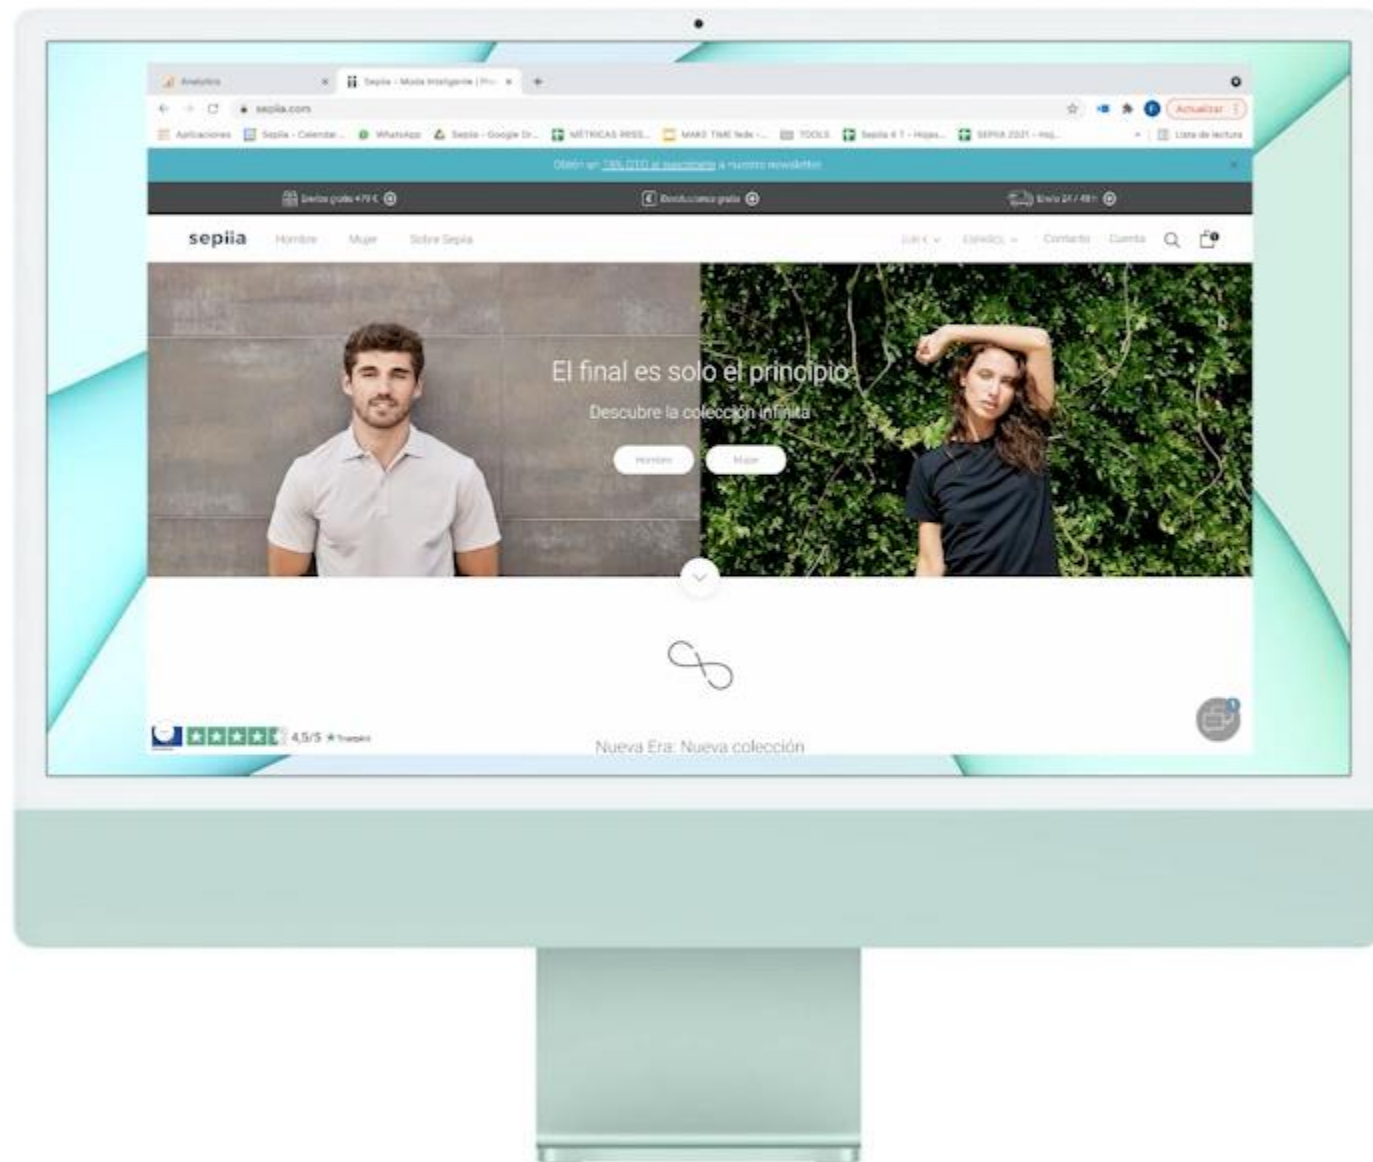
Analytics
Sepiia - Moda Inteligente | Pr...
sepiia.com
Actualizar
Aplicaciones
Sepiia - Calendar...
WhatsApp
Sepiia - Google Dr...
MÉTRICAS RRSS...
MAKE TIME fede -...
TOOLS
Sepiia 4 T - Hojas...
SEPIIA 2021 - Hoj...
Lista de lectura

Obtén un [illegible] a nuestra newsletter

Envíos gratis +79 €
Devoluciones gratis
Envío 24 / 48 h

sepiia
Hombre
Mujer
Sobre Sepiia
EUR €
ESPAÑOL
Contacto
Cuenta

El final es solo el principio
Descubre la colección infinita
Hombre
Mujer

4,5/5 Trustpilot

Nueva Era: Nueva colección